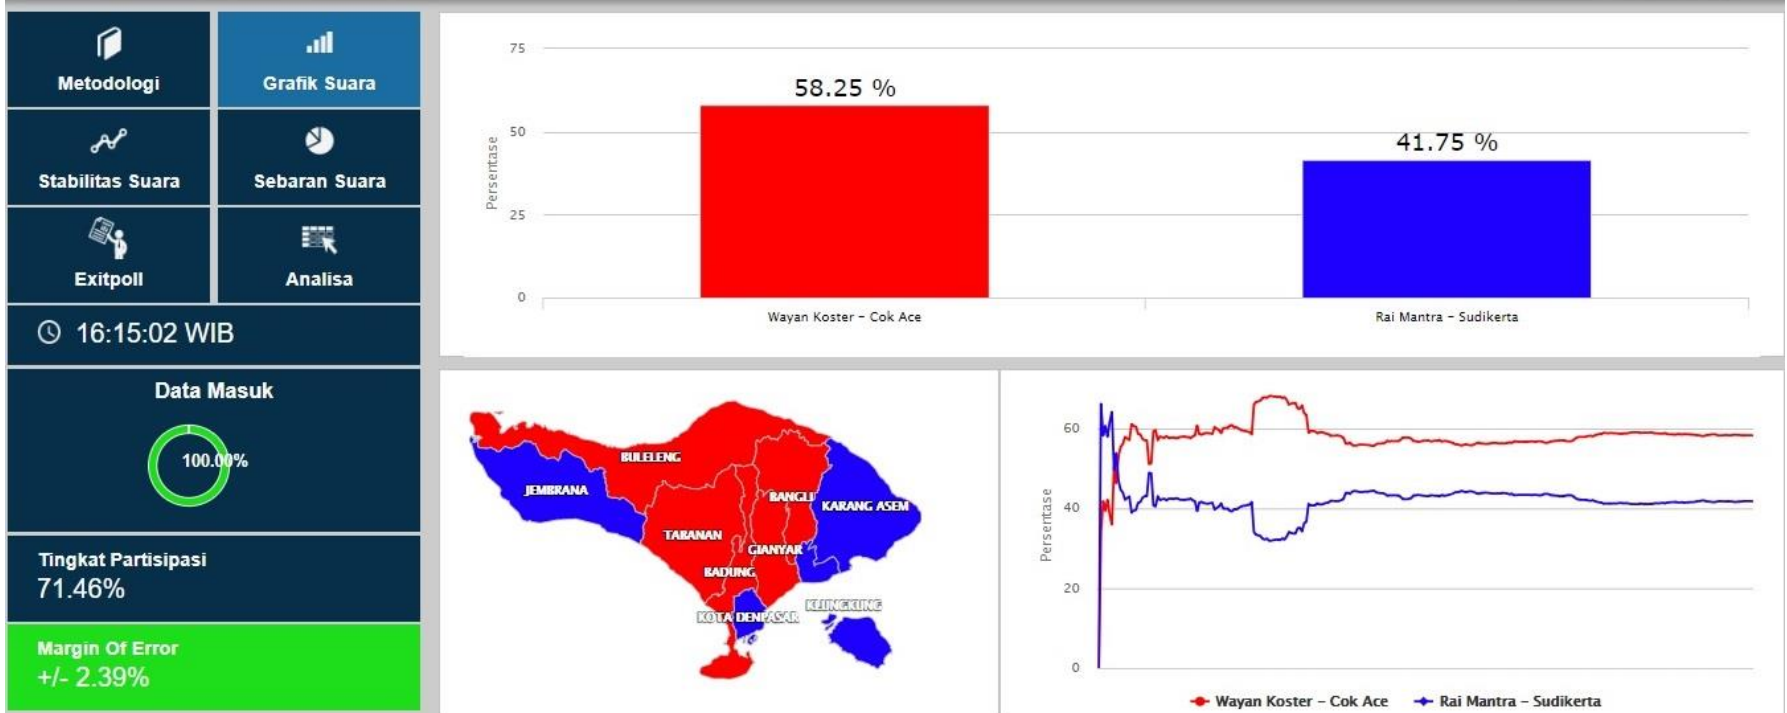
Metodologi
Grafik Suara
Stabilitas Suara
Sebaran Suara
Exitpoll
Analisa
16:15:02 WIB
Data Masuk
100.00%
Tingkat Partisipasi
71.46%
Margin Of Error
+/- 2.39%

75
50
25
0
Persentase
58.25 %
41.75 %
Wayan Koster - Cok Ace
Rai Mantra - Sudikerta

BULELENG
JEMBRANA
BANGLI
KARANG ASEM
TABANAN
GIANYAR
BADUNG
KOTA DENPASAR
KLUNGKUNG

60
40
20
0
Persentase
Wayan Koster - Cok Ace
Rai Mantra - Sudikerta